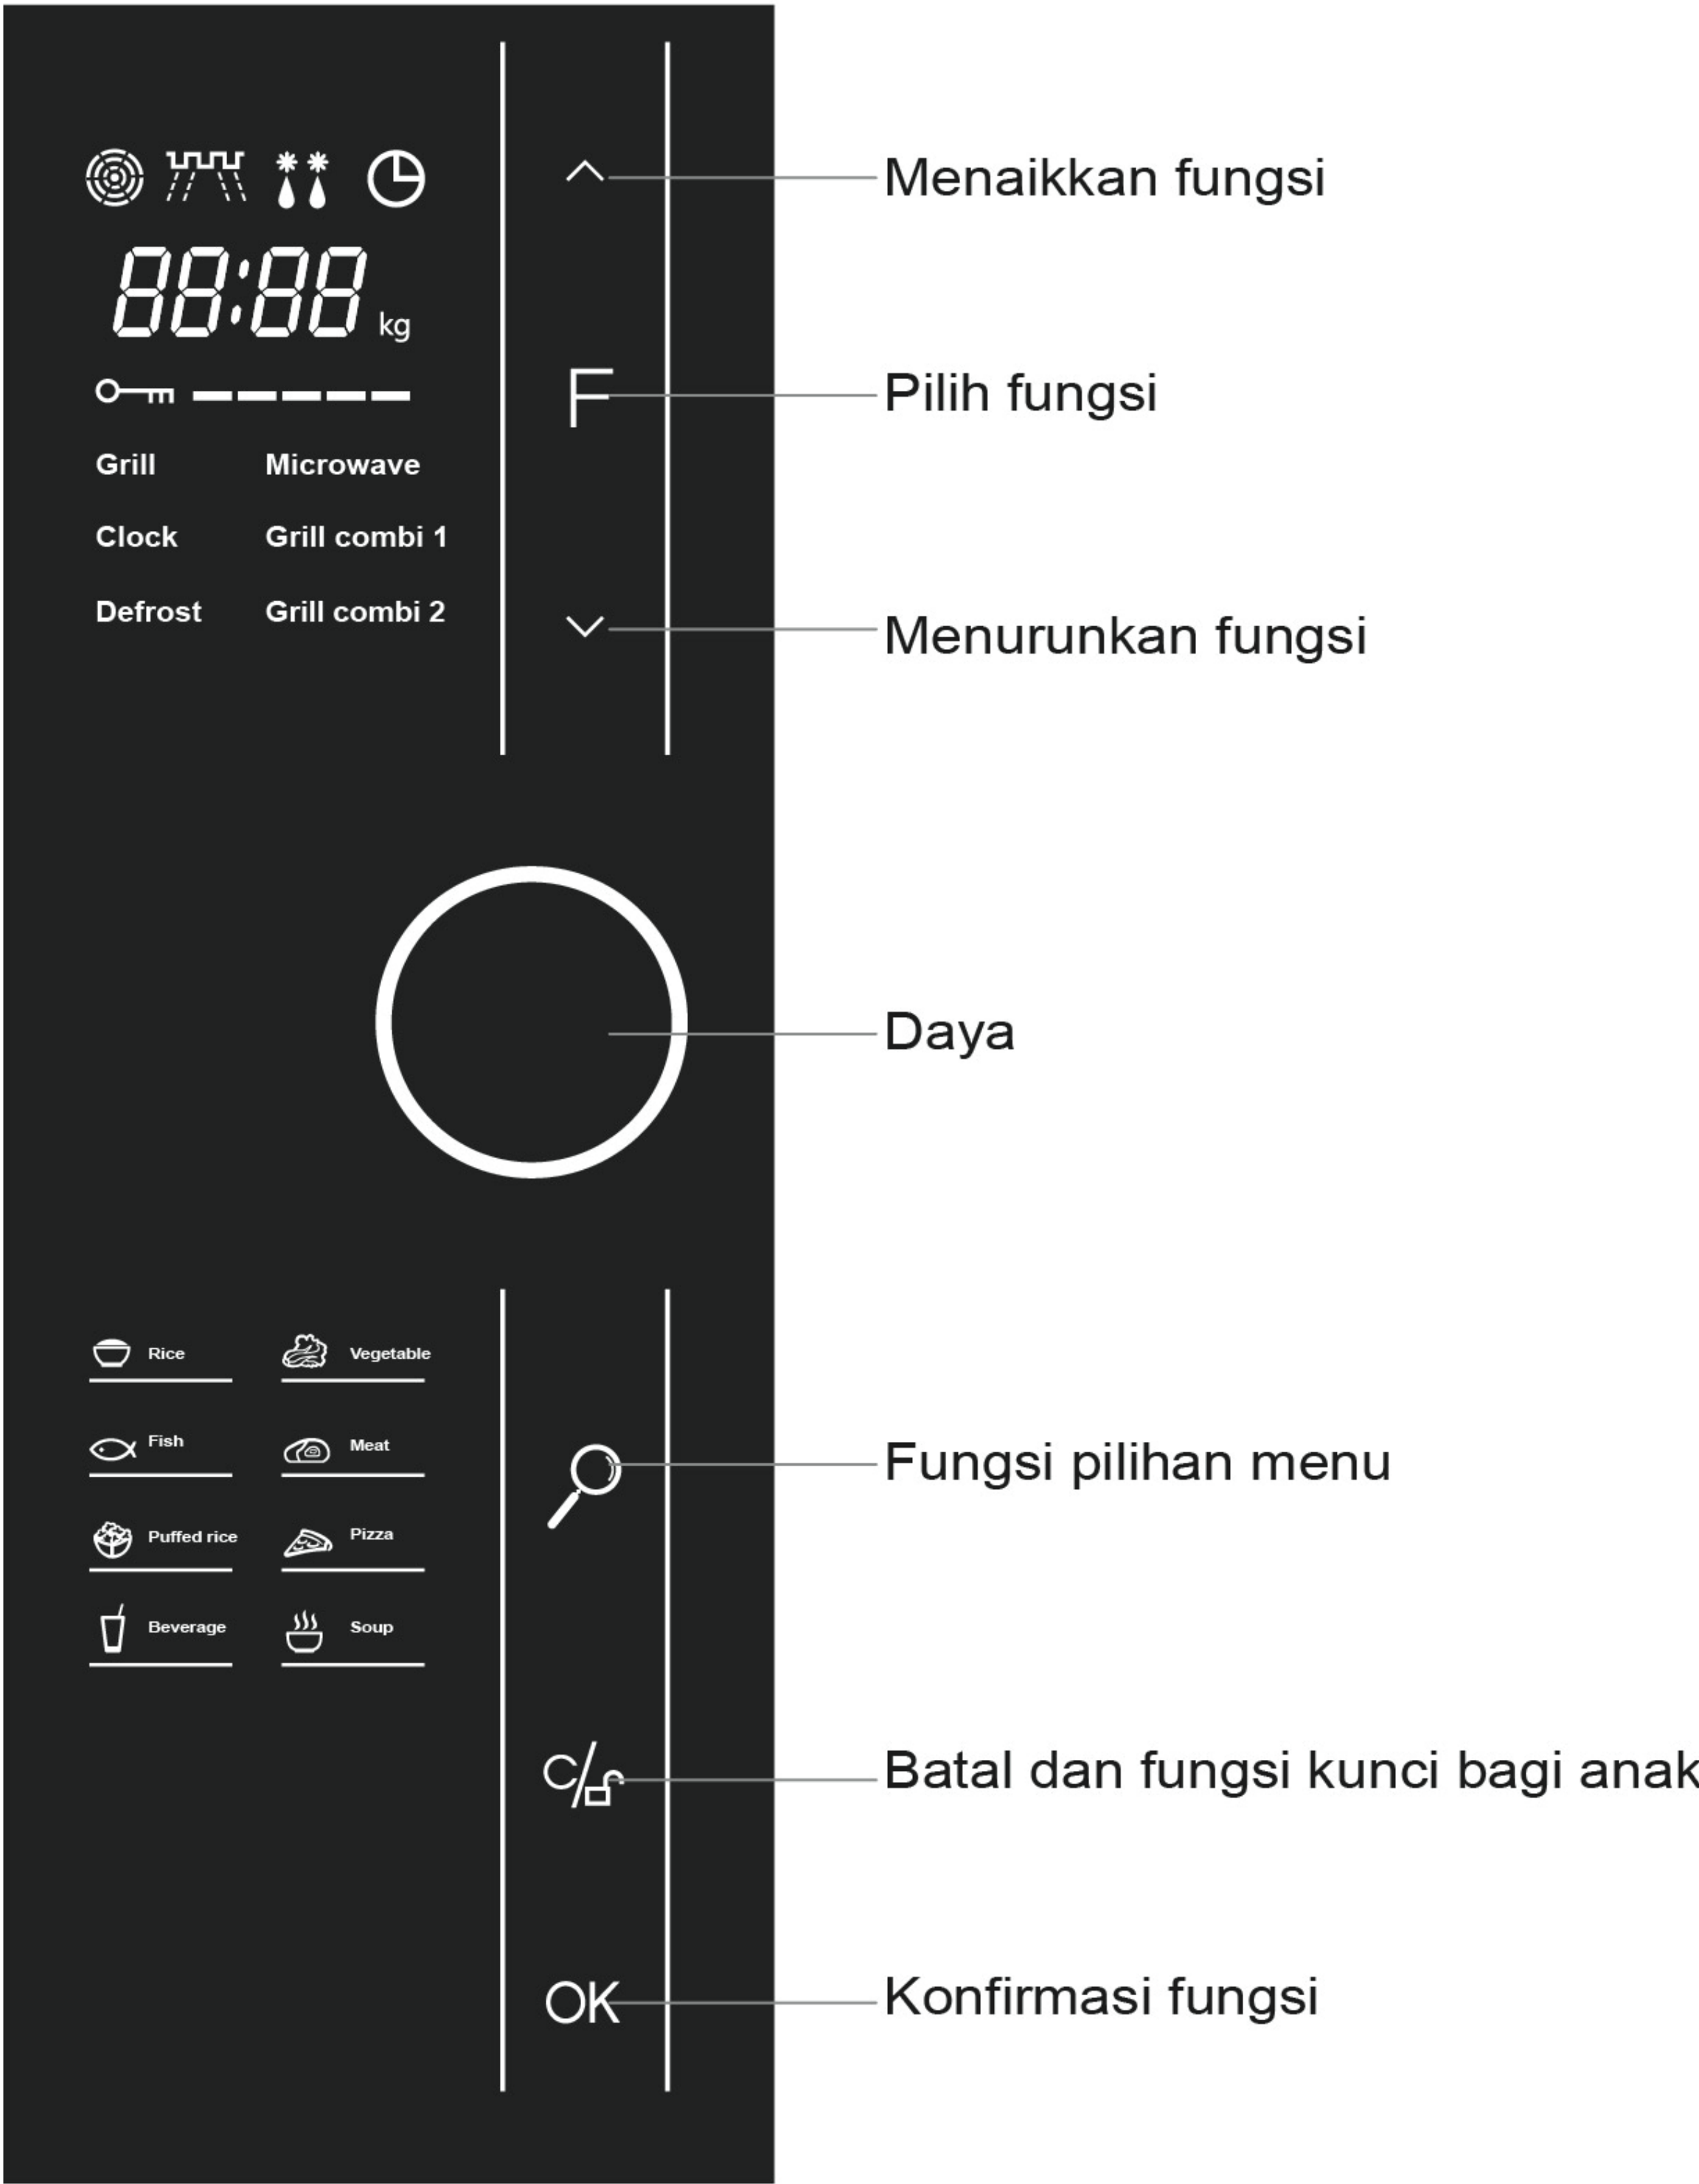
88:88 kg

Grill
Microwave
Clock
Grill combi 1
Defrost
Grill combi 2

Rice
Vegetable
Fish
Meat
Puffed rice
Pizza
Beverage
Soup

F

C

OK

Menaikkan fungsi

Pilih fungsi

Menurunkan fungsi

Daya

Fungsi pilihan menu

Batal dan fungsi kunci bagi anak

Konfirmasi fungsi